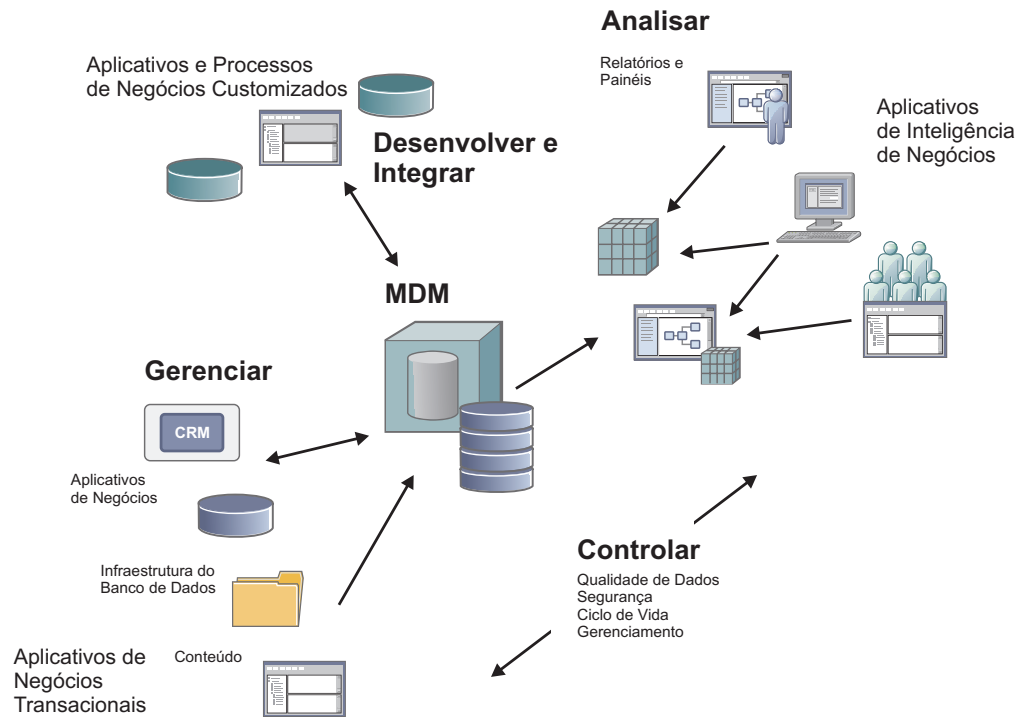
Analisar

Aplicativos e Processos de Negócios Customizados

Relatórios e Painéis

Aplicativos de Inteligência de Negócios

Desenvolver e Integrar

MDM

Gerenciar

CRM

Aplicativos de Negócios

Infraestrutura do Banco de Dados

Controlar

Qualidade de Dados
Segurança
Ciclo de Vida
Gerenciamento

Aplicativos de Negócios Transacionais

Conteúdo